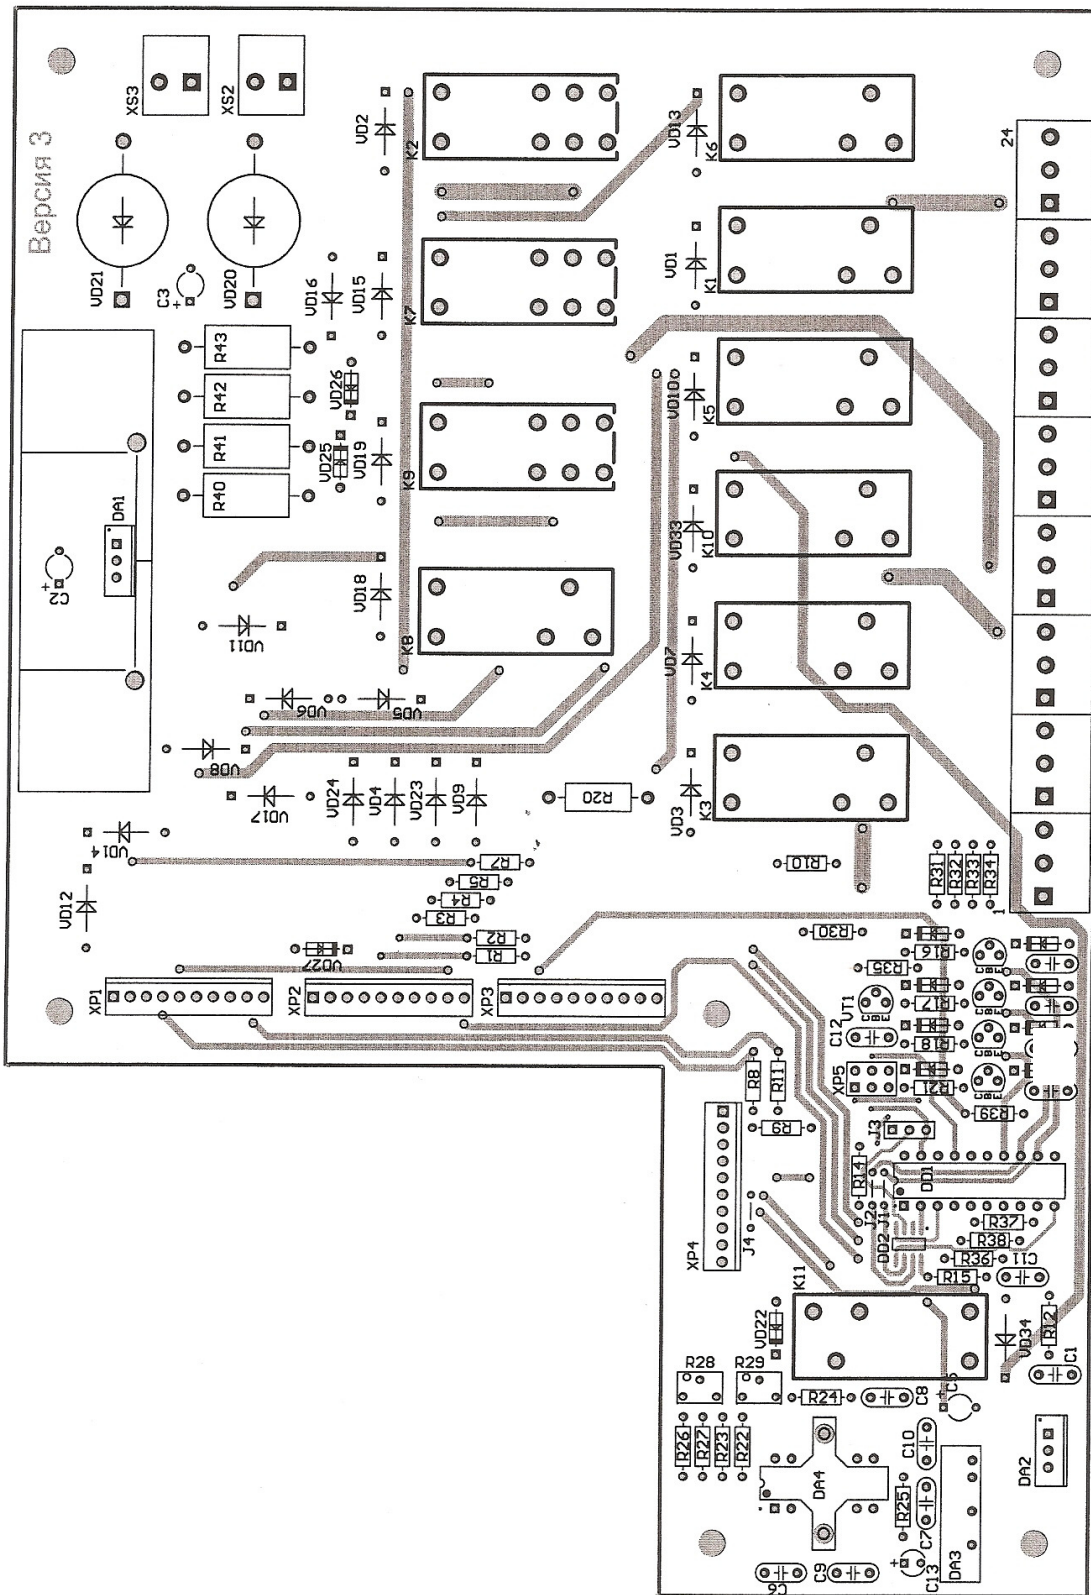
Версия 3
XS3
XS2
VD21
VD20
C3
R43
R42
R41
R40
DA1
C2
VD2
K2
VD16
VD15
K7
VD26
VD25
VD19
K9
VD18
K8
VD11
VD6
VD5
VD8
VD17
VD24
VD4
VD23
VD9
R20
VD14
VD12
R7
R5
R4
R3
R2
R1
VD27
XP1
XP2
XP3
VD13
K6
24
VD1
K1
VD10
K5
VD33
K10
VD7
K4
VD3
K3
R10
R31
R32
R33
R34
1
R30
R16
R35
R17
R18
R21
R39
UT1
C12
XP5
R8
R11
R9
J3
R14
DD1
J1
J2
DD2
R37
R38
R36
C11
R15
XP4
J4
K11
VD22
VD34
R12
C1
R28
R29
R24
C8
C5
R26
R27
R23
R22
DA4
C10
DA2
R25
C7
C13
DA3
C6
C9